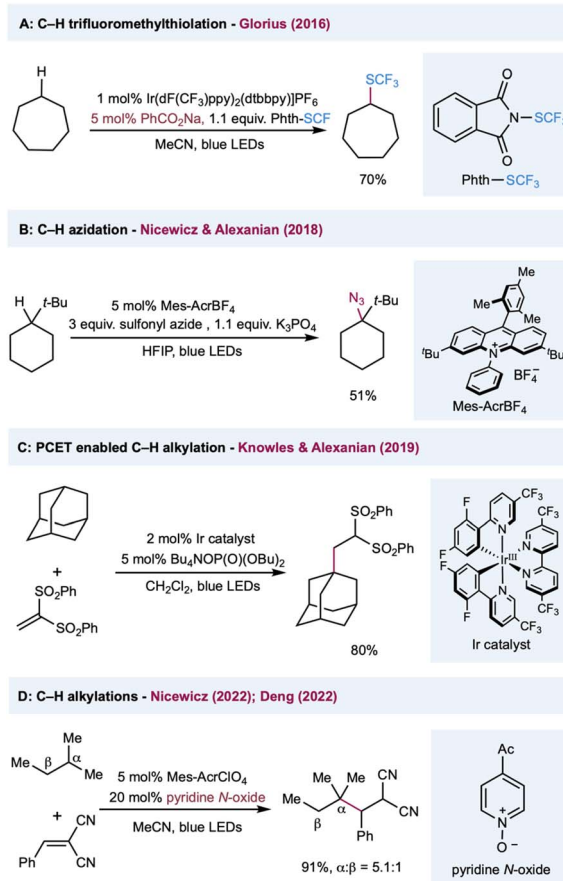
A: C–H trifluoromethylthiolation - Glorius (2016)

H

1 mol% Ir(dF(CF$_3$)ppy)$_2$(dtbbpy)]PF$_6$
5 mol% PhCO$_2$Na, 1.1 equiv. Phth-SCF
MeCN, blue LEDs

SCF$_3$

70%

O
N–SCF
O
Phth–SCF$_3$

B: C–H azidation - Nicewicz & Alexanian (2018)

H t-Bu

5 mol% Mes-AcrBF$_4$
3 equiv. sulfonyl azide , 1.1 equiv. K$_3$PO$_4$
HFIP, blue LEDs

N$_3$ t-Bu

51%

Me
Me
Me
$^t$Bu
N
+
$^t$Bu
BF$_4^-$
Mes-AcrBF$_4$

C: PCET enabled C–H alkylation - Knowles & Alexanian (2019)

+
SO$_2$Ph
SO$_2$Ph

2 mol% Ir catalyst
5 mol% Bu$_4$NOP(O)(OBu)$_2$
CH$_2$Cl$_2$, blue LEDs

SO$_2$Ph
SO$_2$Ph

80%

CF$_3$
F
F
CF$_3$
Ir$^{III}$
F
F
CF$_3$
Ir catalyst

D: C–H alkylations - Nicewicz (2022); Deng (2022)

Me
Me β α Me
+
CN
Ph CN

5 mol% Mes-AcrClO$_4$
20 mol% pyridine N-oxide
MeCN, blue LEDs

Me Me CN
Me α CN
β Ph

91%, α:β = 5.1:1

Ac
N
+
O$^-$
pyridine N-oxide